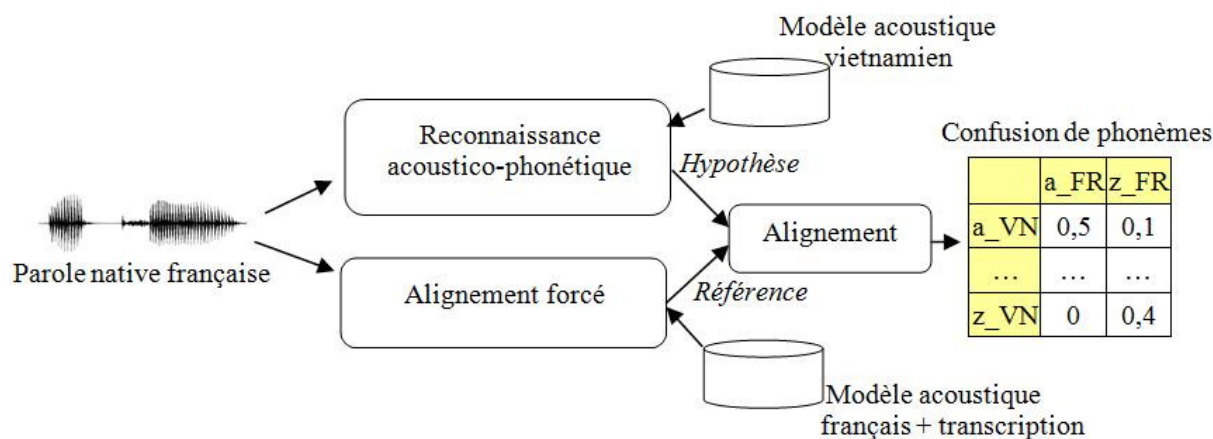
Modèle acoustique vietnamien

Reconnaissance acoustico-phonétique

Hypothèse

Parole native française

Alignement forcé

Référence

Alignement

Confusion de phonèmes

| | a_FR | z_FR |
|---|---|---|
| a_VN | 0,5 | 0,1 |
| … | … | … |
| z_VN | 0 | 0,4 |

Modèle acoustique français + transcription